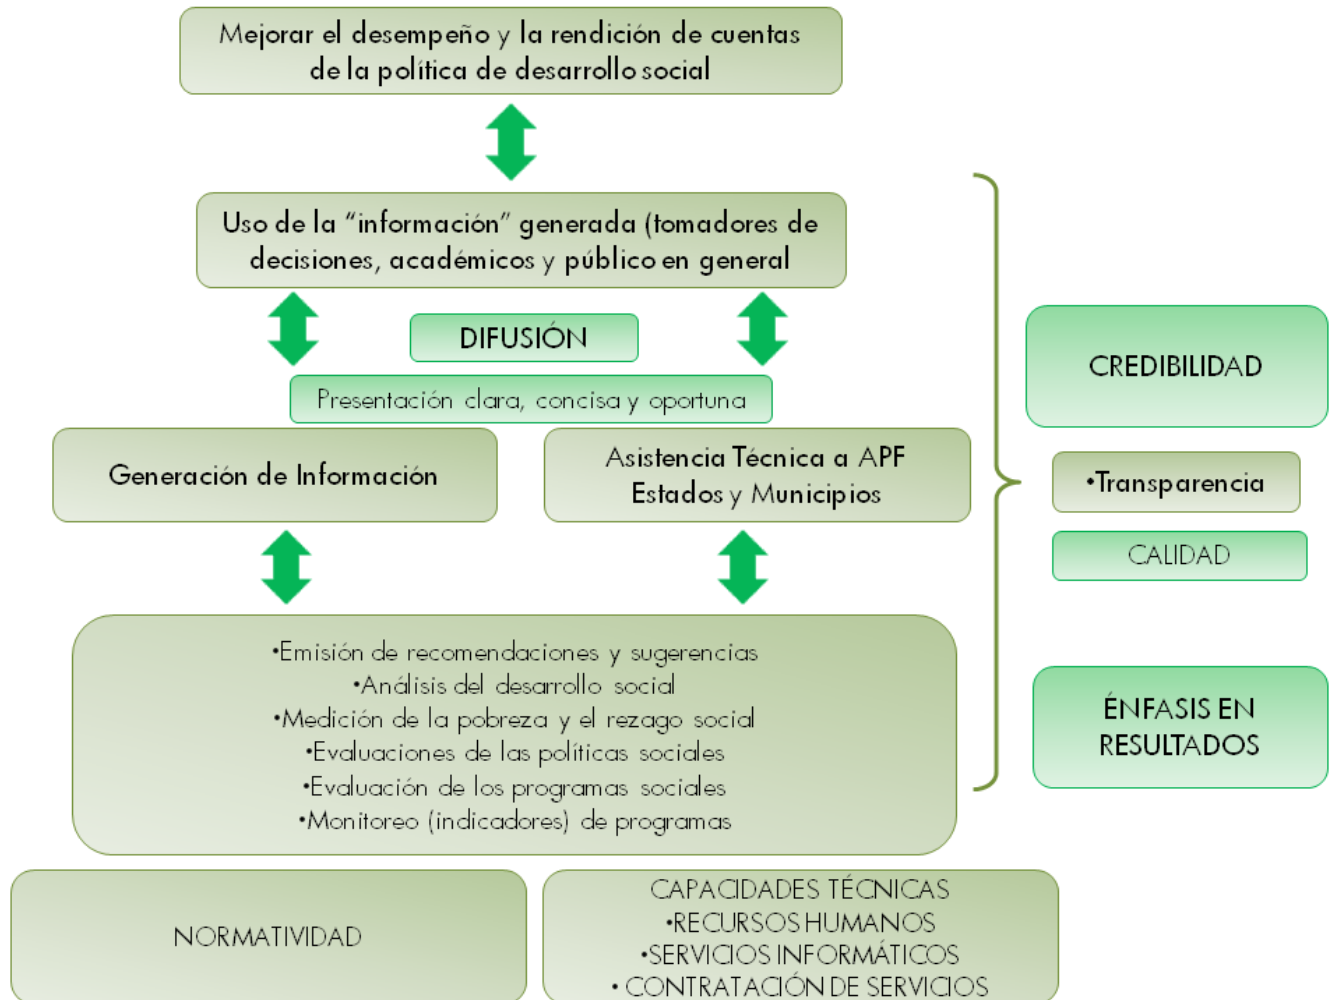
Mejorar el desempeño y la rendición de cuentas de la política de desarrollo social

Uso de la "información" generada (tomadores de decisiones, académicos y público en general

DIFUSIÓN

Presentación clara, concisa y oportuna

Generación de Información

Asistencia Técnica a APF Estados y Municipios

•Emisión de recomendaciones y sugerencias
•Análisis del desarrollo social
•Medición de la pobreza y el rezago social
•Evaluaciones de las políticas sociales
•Evaluación de los programas sociales
•Monitoreo (indicadores) de programas

NORMATIVIDAD

CAPACIDADES TÉCNICAS
•RECURSOS HUMANOS
•SERVICIOS INFORMÁTICOS
• CONTRATACIÓN DE SERVICIOS

CREDIBILIDAD

•Transparencia

CALIDAD

ÉNFASIS EN RESULTADOS